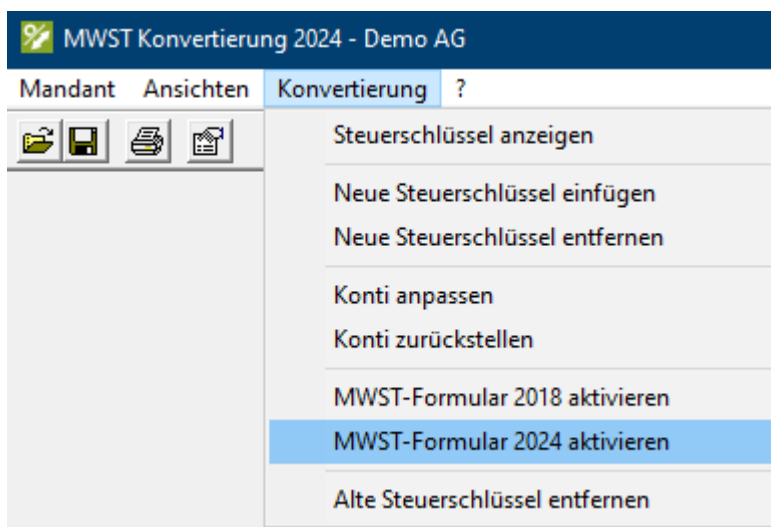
MWST Konvertierung 2024 - Demo AG

Mandant Ansichten Konvertierung ?

Steuerschlüssel anzeigen

Neue Steuerschlüssel einfügen
Neue Steuerschlüssel entfernen

Konti anpassen
Konti zurückstellen

MWST-Formular 2018 aktivieren
MWST-Formular 2024 aktivieren

Alte Steuerschlüssel entfernen